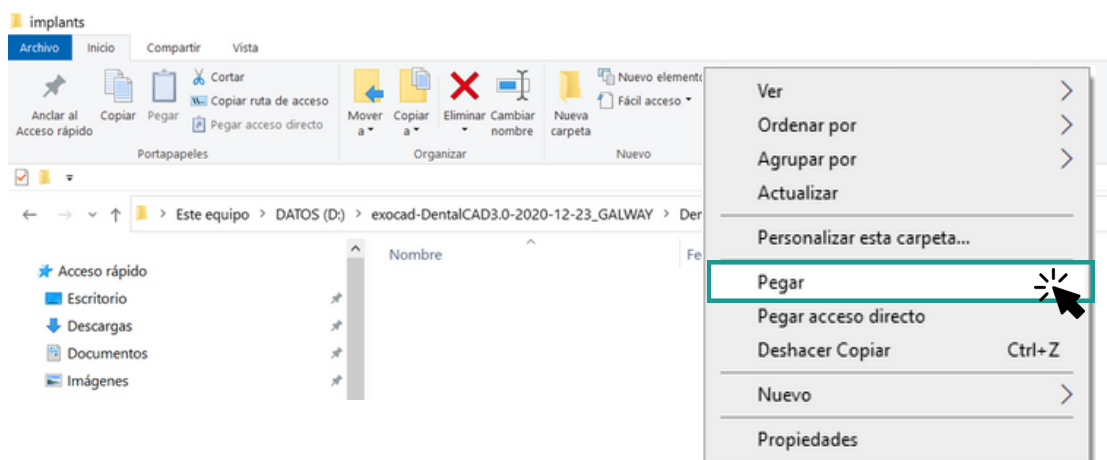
implants

Archivo Inicio Compartir Vista

Anclar al Acceso rápido
Copiar
Pegar
Cortar
Copiar ruta de acceso
Pegar acceso directo
Portapapeles

Mover a
Copiar a
Eliminar
Cambiar nombre
Organizar

Nueva carpeta
Nuevo elemento
Fácil acceso
Nuevo

Este equipo > DATOS (D:) > exocad-DentalCAD3.0-2020-12-23_GALWAY > Der

Nombre
Fe

Acceso rápido
Escritorio
Descargas
Documentos
Imágenes

Ver
Ordenar por
Agrupar por
Actualizar
Personalizar esta carpeta...
Pegar
Pegar acceso directo
Deshacer Copiar Ctrl+Z
Nuevo
Propiedades